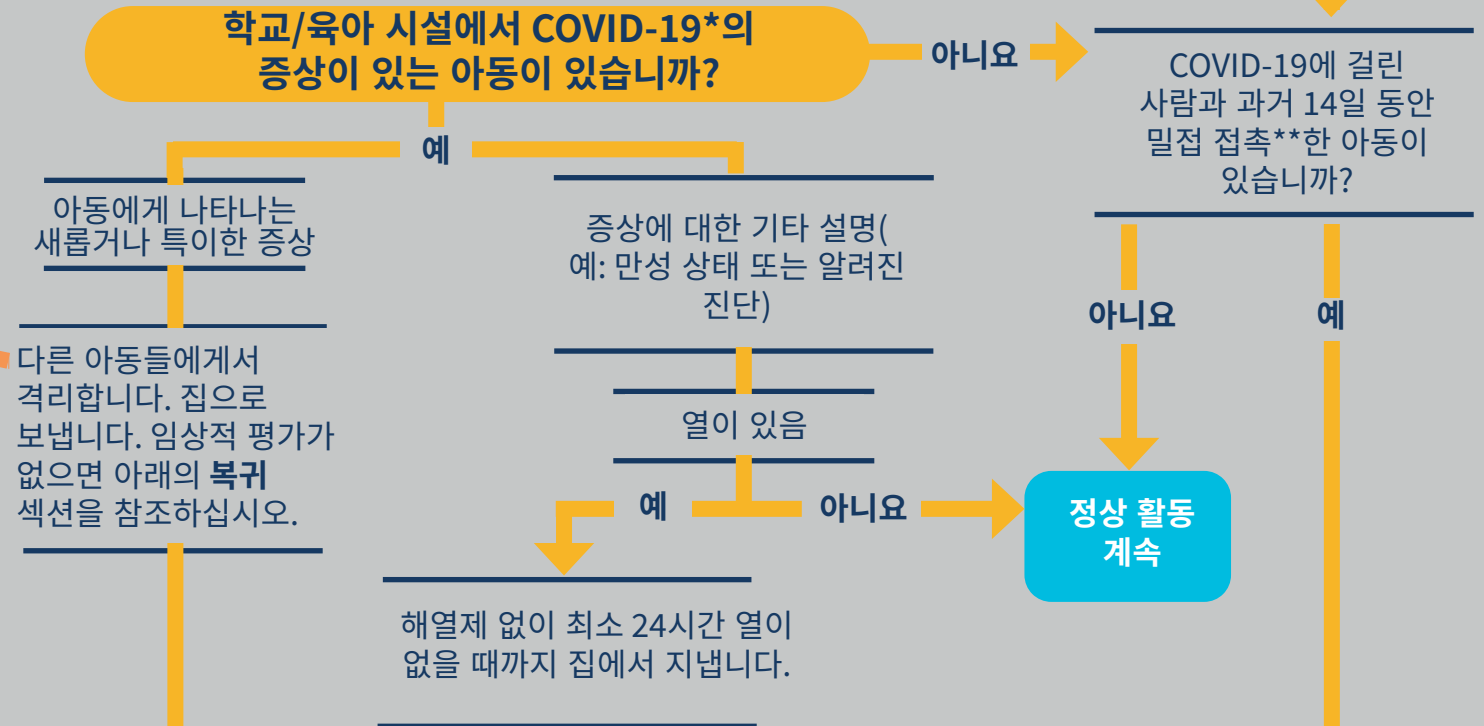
학교/육아 시설에서 COVID-19*의 증상이 있는 아동이 있습니까?

아니요

COVID-19에 걸린 사람과 과거 14일 동안 밀접 접촉**한 아동이 있습니까?

예

아동에게 나타나는 새롭거나 특이한 증상

증상에 대한 기타 설명( 예: 만성 상태 또는 알려진 진단)

아니요

예

다른 아동들에게서 격리합니다. 집으로 보냅니다. 임상적 평가가 없으면 아래의 **복귀** 섹션을 참조하십시오.

열이 있음

예

아니요

정상 활동 계속

해열제 없이 최소 24시간 열이 없을 때까지 집에서 지냅니다.